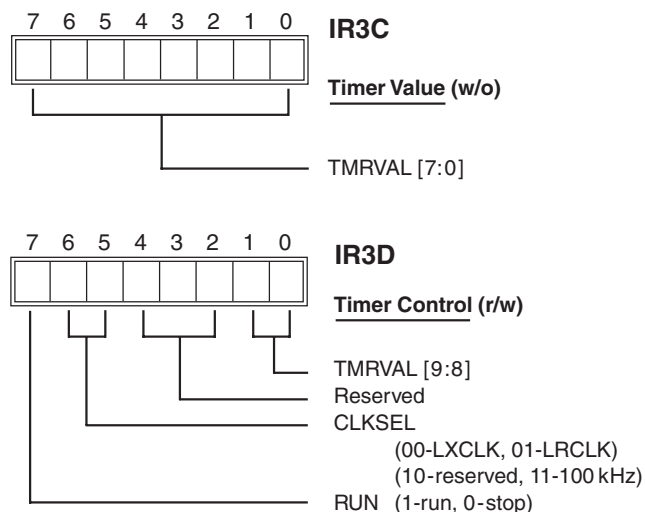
7 6 5 4 3 2 1 0

**IR3C**

**Timer Value (w/o)**

TMRVAL [7:0]

7 6 5 4 3 2 1 0

**IR3D**

**Timer Control (r/w)**

TMRVAL [9:8]
Reserved
CLKSEL
(00-LXCLK, 01-LRCLK)
(10-reserved, 11-100 kHz)
RUN (1-run, 0-stop)